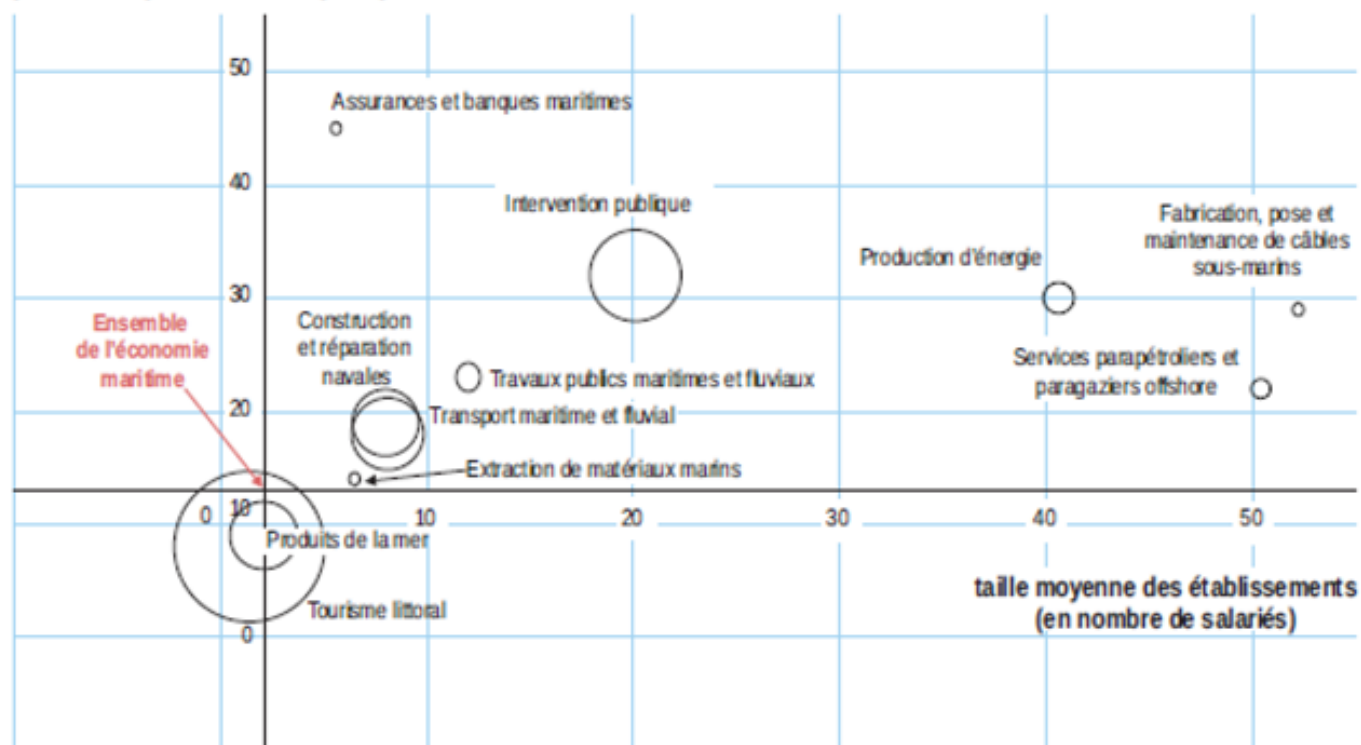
50

40

30

20

10

0

0

10

20

30

40

50

Assurances et banques maritimes

Intervention publique

Fabrication, pose et maintenance de câbles sous-marins

Production d'énergie

Ensemble de l'économie maritime

Construction et réparation navales

Travaux publics maritimes et fluviaux

Services parapétroliers et paragaziers offshore

Transport maritime et fluvial

Extraction de matériaux marins

Produits de la mer

Tourisme littoral

taille moyenne des établissements (en nombre de salariés)